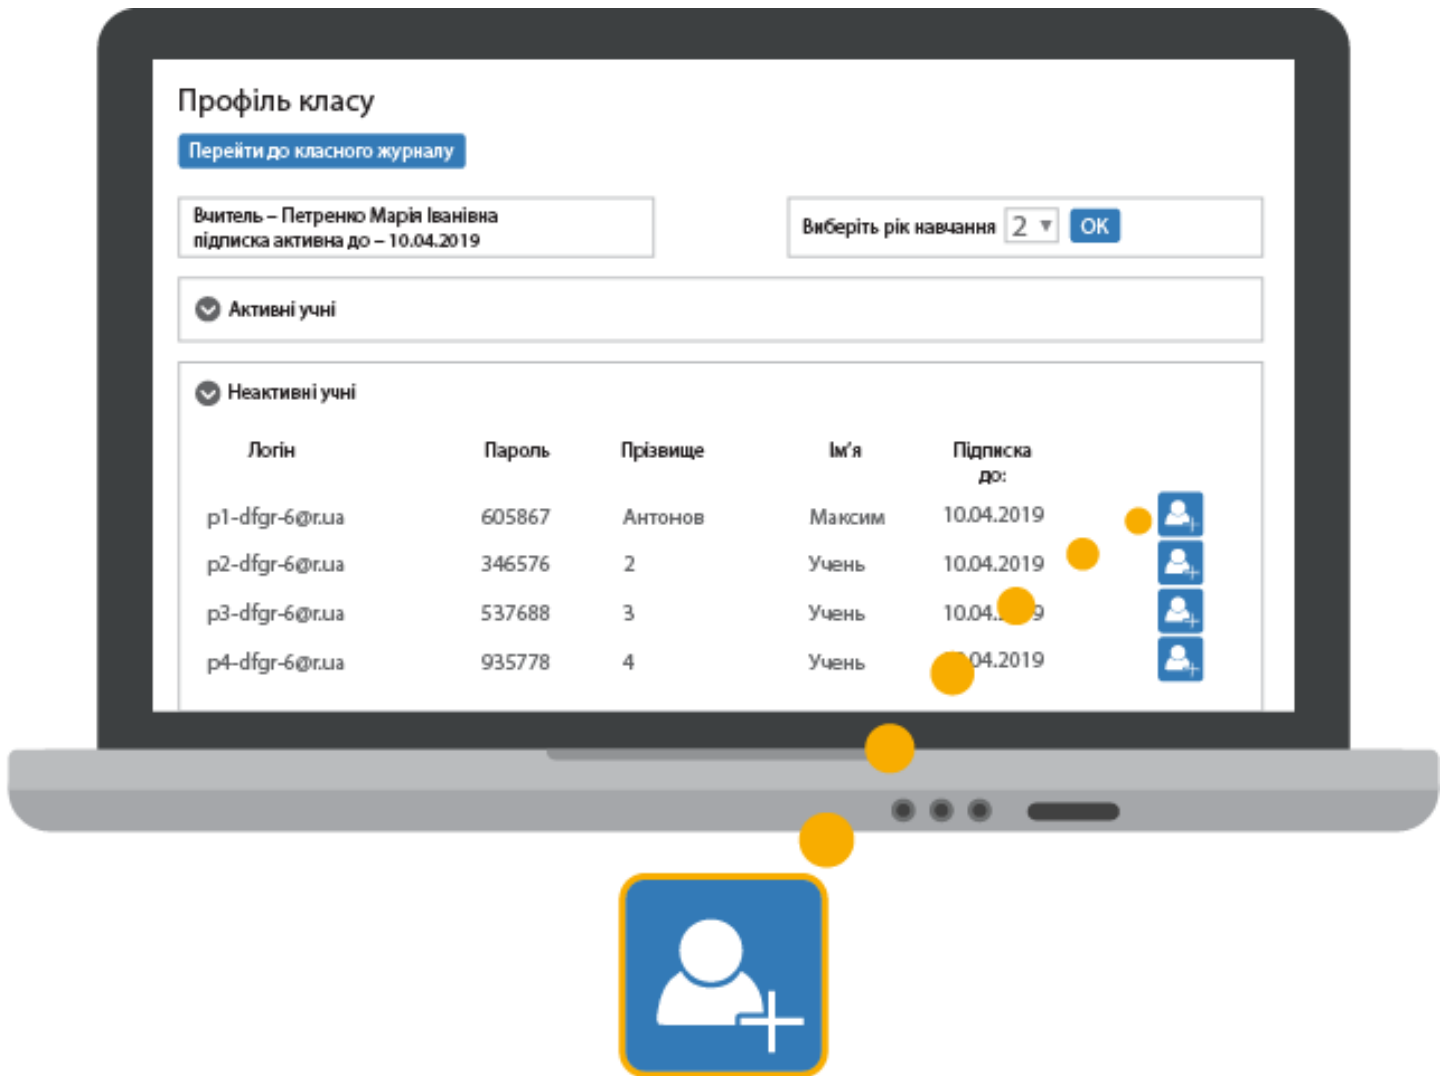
Профіль класу

Перейти до класного журналу

Вчитель – Петренко Марія Іванівна
підписка активна до – 10.04.2019

Виберіть рік навчання 2 ▾ OK

Активні учні

Неактивні учні

| Логін | Пароль | Прізвище | Ім'я | Підписка до: |
|---|---|---|---|---|
| p1-dfgr-6@r.ua | 605867 | Антонов | Максим | 10.04.2019 |
| p2-dfgr-6@r.ua | 346576 | 2 | Учень | 10.04.2019 |
| p3-dfgr-6@r.ua | 537688 | 3 | Учень | 10.04.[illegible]9 |
| p4-dfgr-6@r.ua | 935778 | 4 | Учень | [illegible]04.2019 |